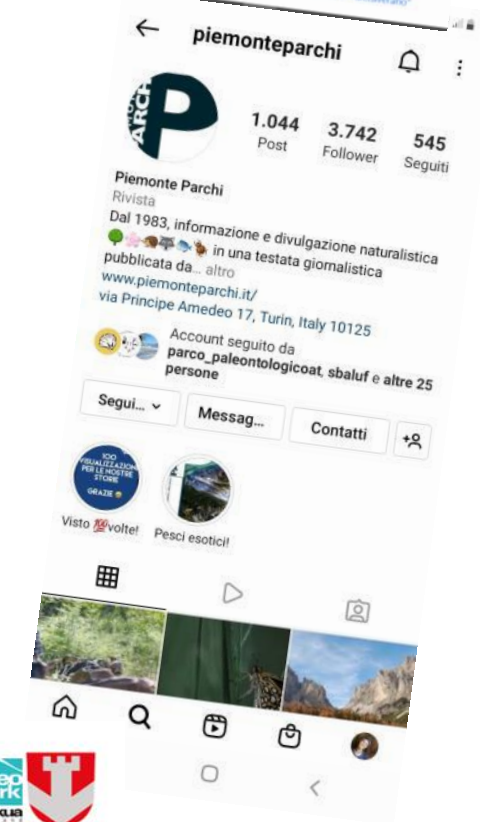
piemonteparchi

1.044 Post
3.742 Follower
545 Seguiti

Piemonte Parchi
Rivista
Dal 1983, informazione e divulgazione naturalistica 🌳🌸🐗🐺🐟🐞 in una testata giornalistica pubblicata da... altro
www.piemonteparchi.it/
via Principe Amedeo 17, Turin, Italy 10125

Account seguito da parco_paleontologicoat, sbaluf e altre 25 persone

Segui... ⌄
Messag...
Contatti

100 VISUALIZZAZIONI PER LE NOSTRE STORIE GRAZIE
Visto 💯volte!
Pesci esotici!